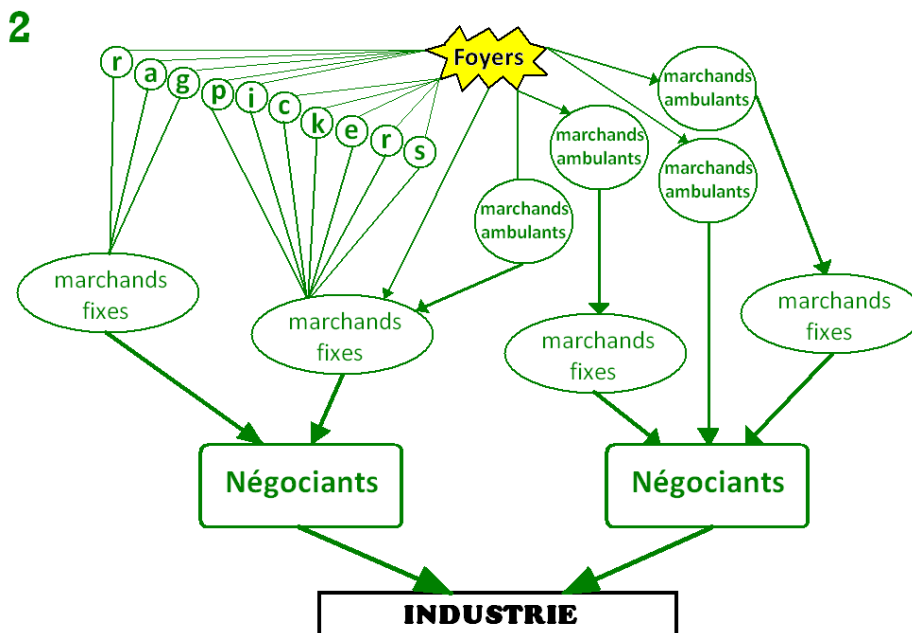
2

Foyers

r a g p i c k e r s

marchands ambulants

marchands ambulants

marchands ambulants

marchands ambulants

marchands fixes

marchands fixes

marchands fixes

marchands fixes

Négociants

Négociants

INDUSTRIE